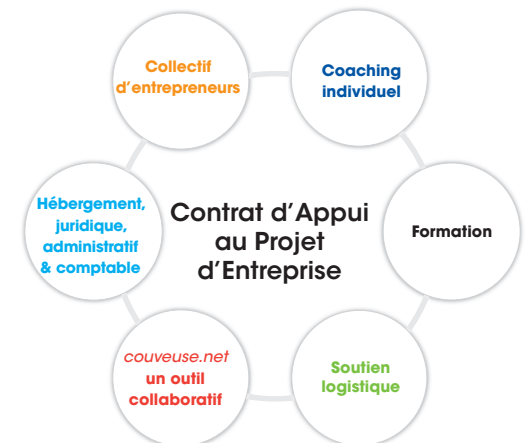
Collectif d'entrepreneurs

Coaching individuel

Hébergement, juridique, administratif & comptable

Contrat d'Appui au Projet d'Entreprise

Formation

couveuse.net un outil collaboratif

Soutien logistique